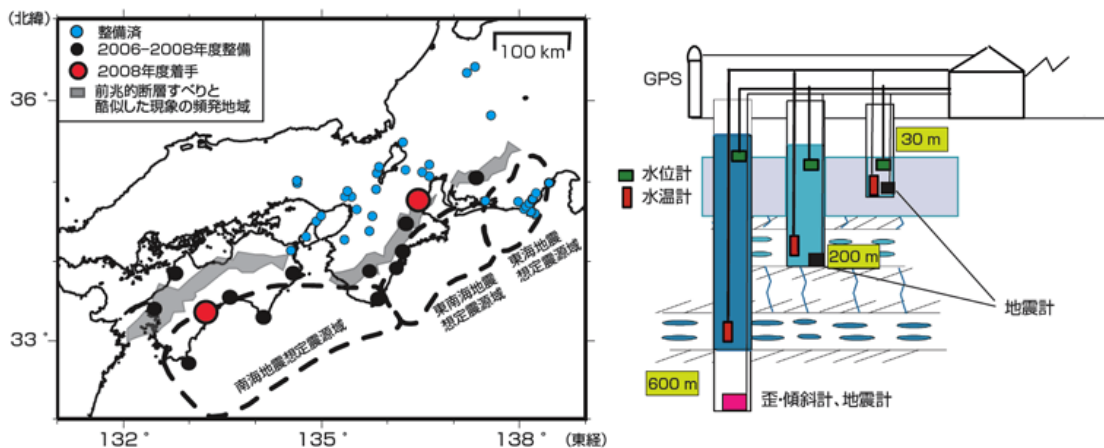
(北緯)

整備済
2006-2008年度整備
2008年度着手
前兆的断層すべりと酷似した現象の頻発地域

100 km

36°
33°

南海地震想定震源域
東南海地震想定震源域
東海地震想定震源域

132°
135°
138°
(東経)

GPS
30 m
水位計
水温計
200 m
地震計
600 m
歪・傾斜計、地震計